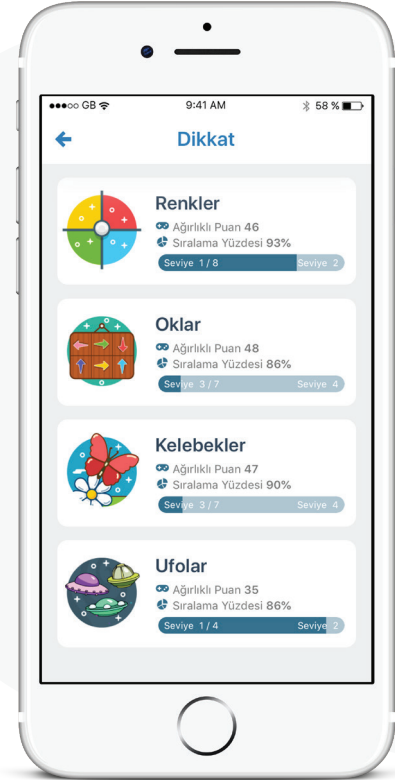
●●●○○ GB 9:41 AM 58 %

Dikkat

Renkler
Ağırlıklı Puan 46
Sıralama Yüzdesi 93%
Seviye 1 / 8 Seviye 2

Oklar
Ağırlıklı Puan 48
Sıralama Yüzdesi 86%
Seviye 3 / 7 Seviye 4

Kelebekler
Ağırlıklı Puan 47
Sıralama Yüzdesi 90%
Seviye 3 / 7 Seviye 4

Ufolar
Ağırlıklı Puan 35
Sıralama Yüzdesi 86%
Seviye 1 / 4 Seviye 2